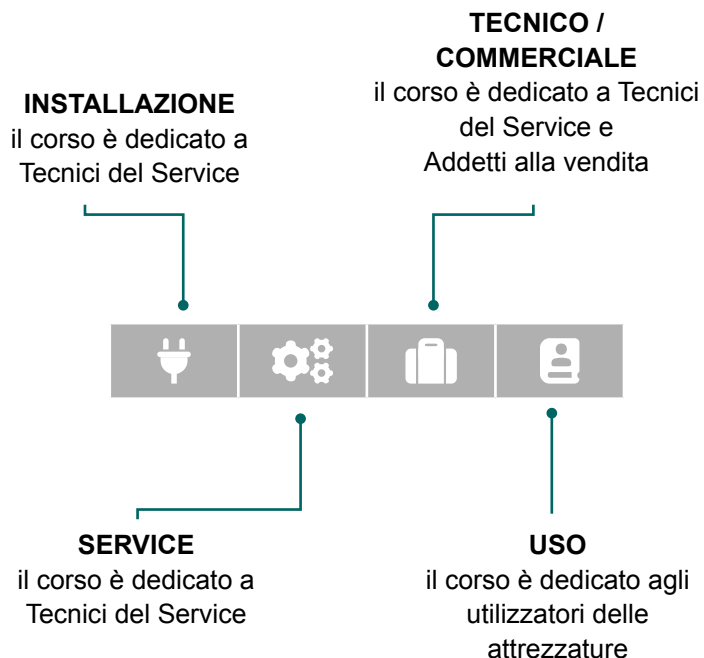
TECNICO / COMMERCIALE
il corso è dedicato a Tecnici del Service e Addetti alla vendita

INSTALLAZIONE
il corso è dedicato a Tecnici del Service

SERVICE
il corso è dedicato a Tecnici del Service

USO
il corso è dedicato agli utilizzatori delle attrezzature